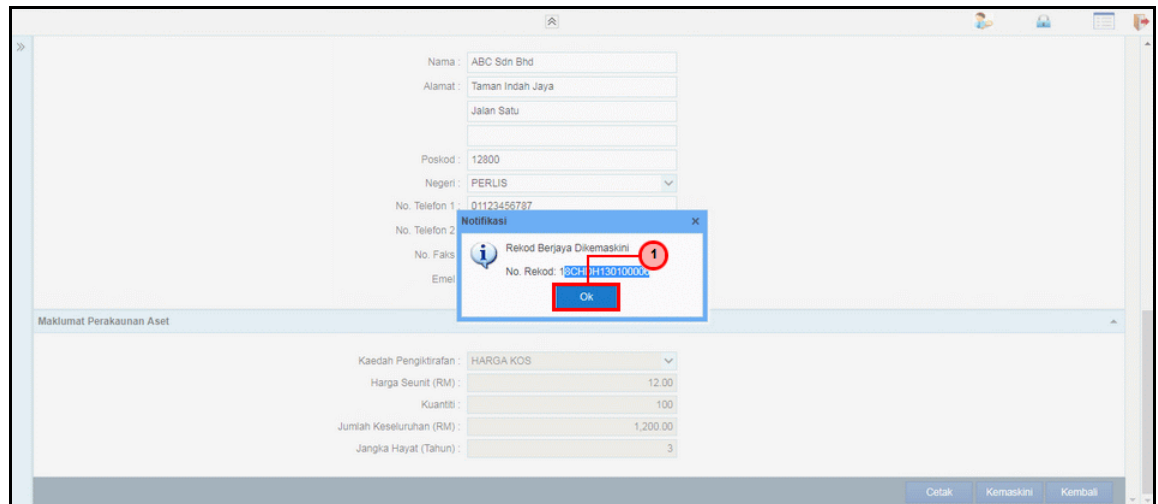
Nama : ABC Sdn Bhd
Alamat : Taman Indah Jaya
Jalan Satu
Poskod : 12800
Negeri : PERLIS
No. Telefon 1 : 01123456787
No. Telefon 2
No. Faks
Emel

Notifikasi ×
Rekod Berjaya Dikemaskini
No. Rekod: 18CH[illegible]H13010000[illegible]
Ok
1

Maklumat Perakaunan Aset
Kaedah Pengiktirafan : HARGA KOS
Harga Seunit (RM) : 12.00
Kuantiti : 100
Jumlah Keseluruhan (RM) : 1,200.00
Jangka Hayat (Tahun) : 3

Cetak Kemaskini Kembali